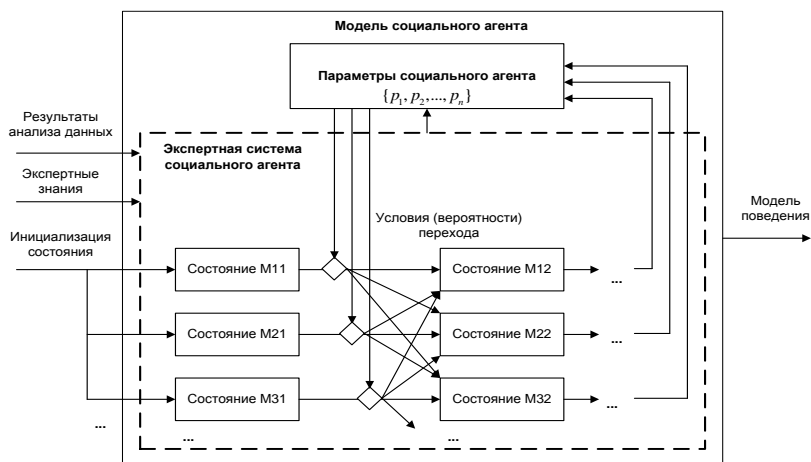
Модель социального агента

Параметры социального агента
$\{p_1, p_2, ..., p_n\}$

Результаты анализа данных

Экспертные знания

Инициализация состояния

Экспертная система социального агента

Условия (вероятности) перехода

Модель поведения

Состояние M11

Состояние M12

Состояние M21

Состояние M22

Состояние M31

Состояние M32

...

...

...

...

...

...